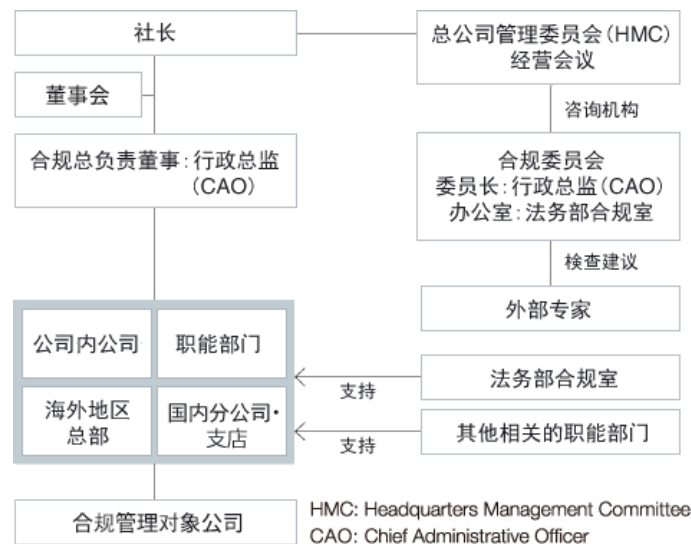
社长

总公司管理委员会(HMC)
经营会议

董事会

咨询机构

合规总负责董事：行政总监
(CAO)

合规委员会
委员长：行政总监(CAO)
办公室：法务部合规室

检查建议

外部专家

公司内公司

职能部门

海外地区
总部

国内分公司·
支店

支持

法务部合规室

支持

其他相关的职能部门

合规管理对象公司

HMC: Headquarters Management Committee
CAO: Chief Administrative Officer